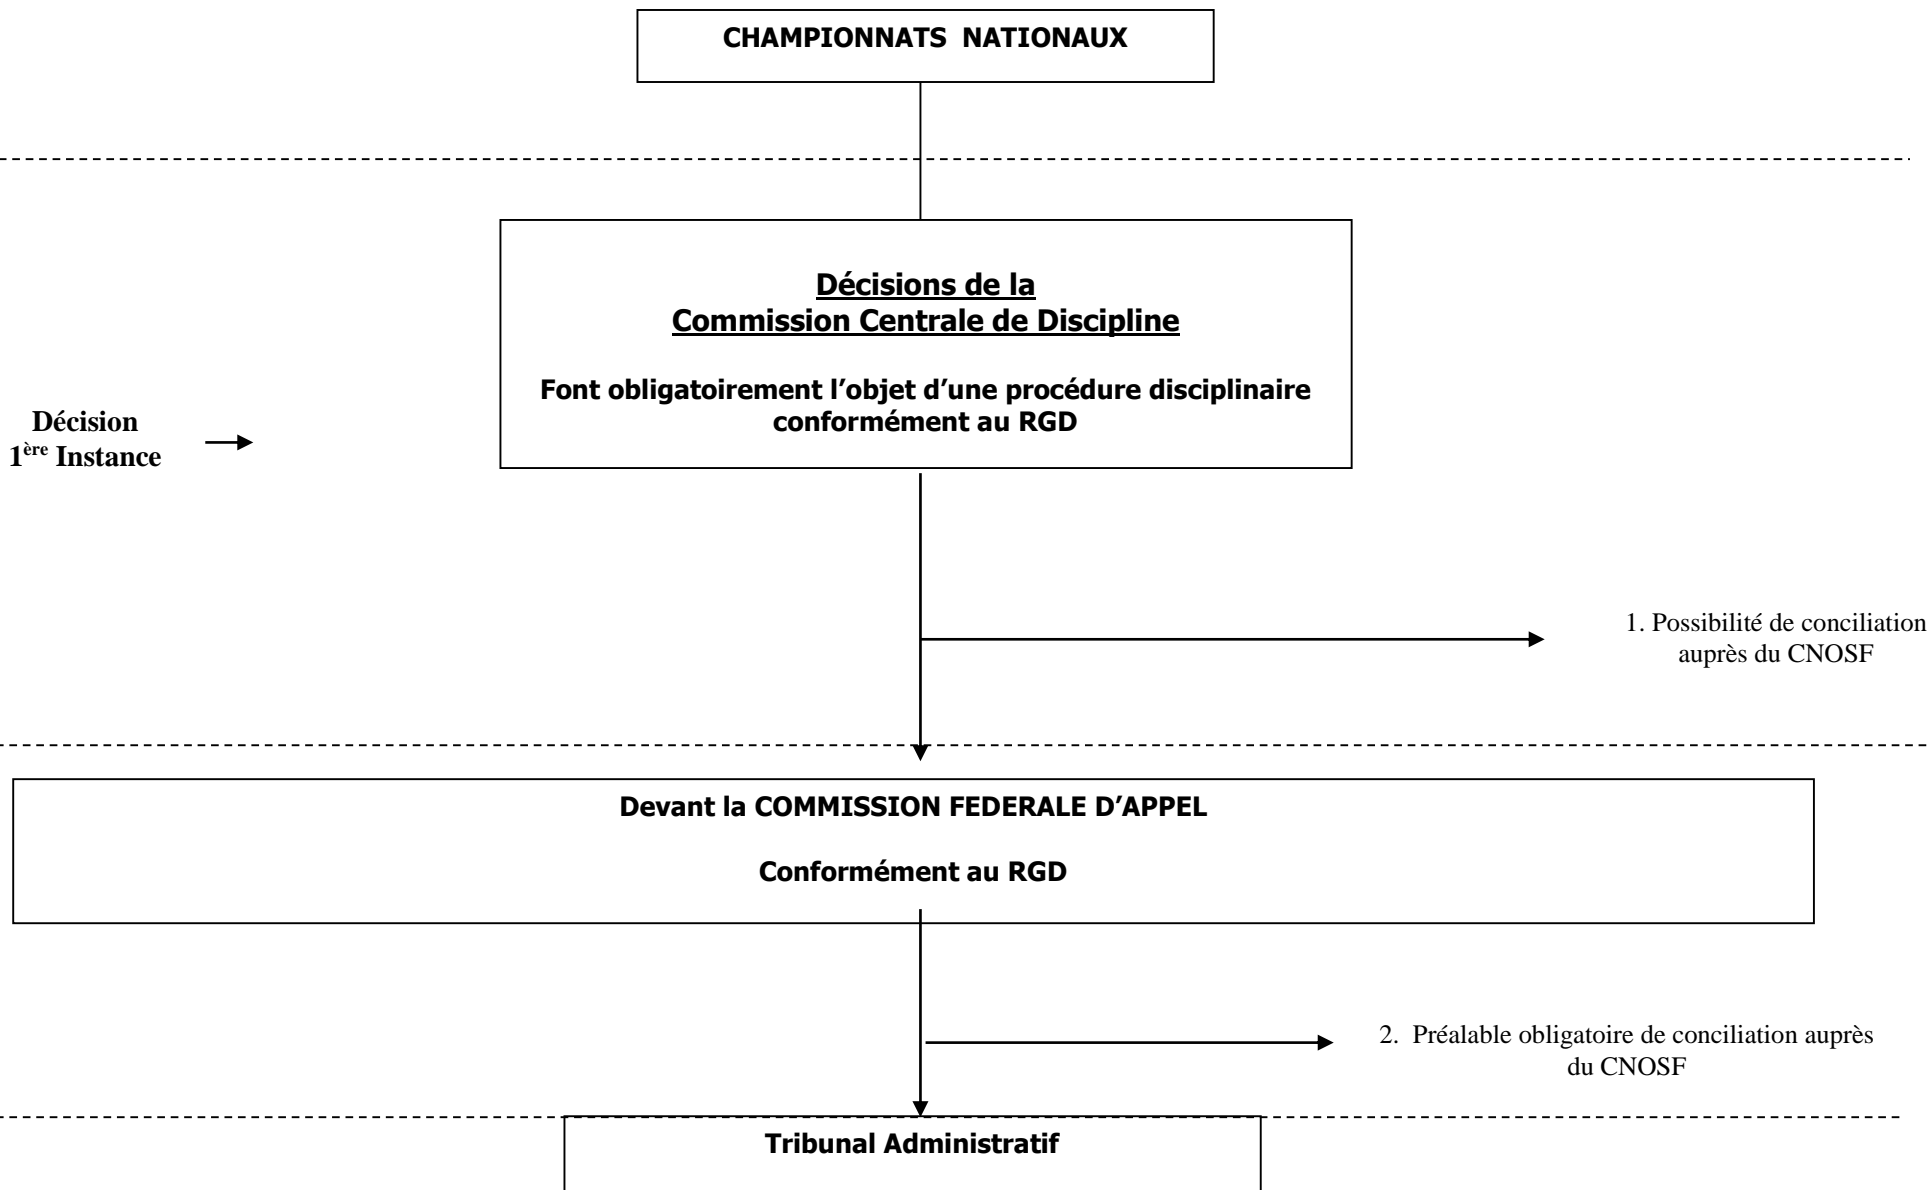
CHAMPIONNATS NATIONAUX

Décisions de la
Commission Centrale de Discipline

Font obligatoirement l'objet d'une procédure disciplinaire conformément au RGD

Décision
1$^{ère}$ Instance

1. Possibilité de conciliation auprès du CNOSF

Devant la COMMISSION FEDERALE D'APPEL

Conformément au RGD

2. Préalable obligatoire de conciliation auprès du CNOSF

Tribunal Administratif